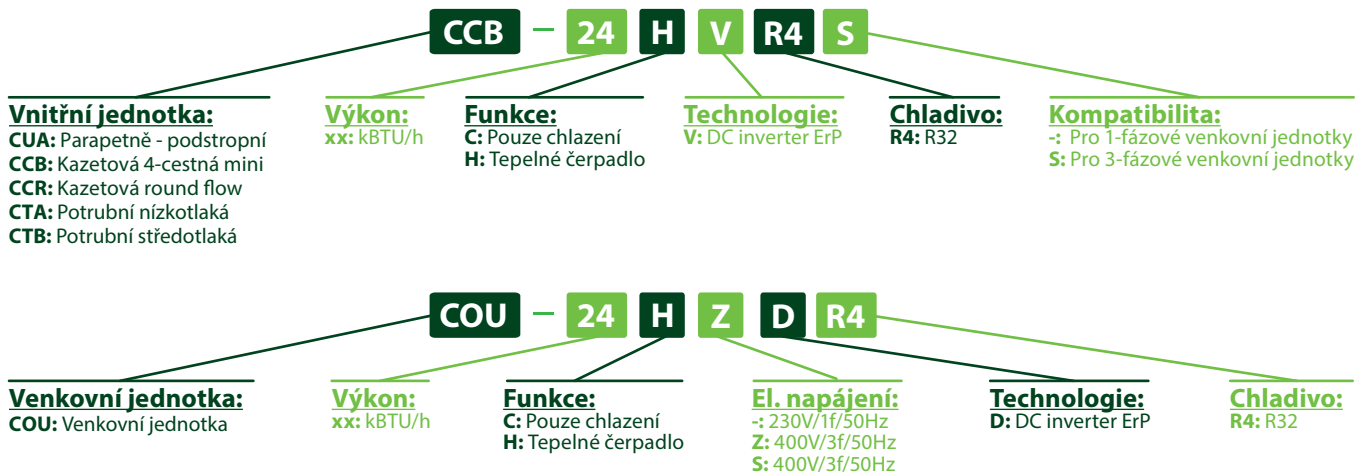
CCB – 24 H V R4 S

Vnitřní jednotka:
CUA: Parapetně - podstropní
CCB: Kazetová 4-cestná mini
CCR: Kazetová round flow
CTA: Potrubní nízkotlaká
CTB: Potrubní středotlaká

Výkon:
xx: kBTU/h

Funkce:
C: Pouze chlazení
H: Tepelné čerpadlo

Technologie:
V: DC inverter ErP

Chladivo:
R4: R32

Kompatibilita:
-: Pro 1-fázové venkovní jednotky
S: Pro 3-fázové venkovní jednotky

COU – 24 H Z D R4

Venkovní jednotka:
COU: Venkovní jednotka

Výkon:
xx: kBTU/h

Funkce:
C: Pouze chlazení
H: Tepelné čerpadlo

El. napájení:
-: 230V/1f/50Hz
Z: 400V/3f/50Hz
S: 400V/3f/50Hz

Technologie:
D: DC inverter ErP

Chladivo:
R4: R32